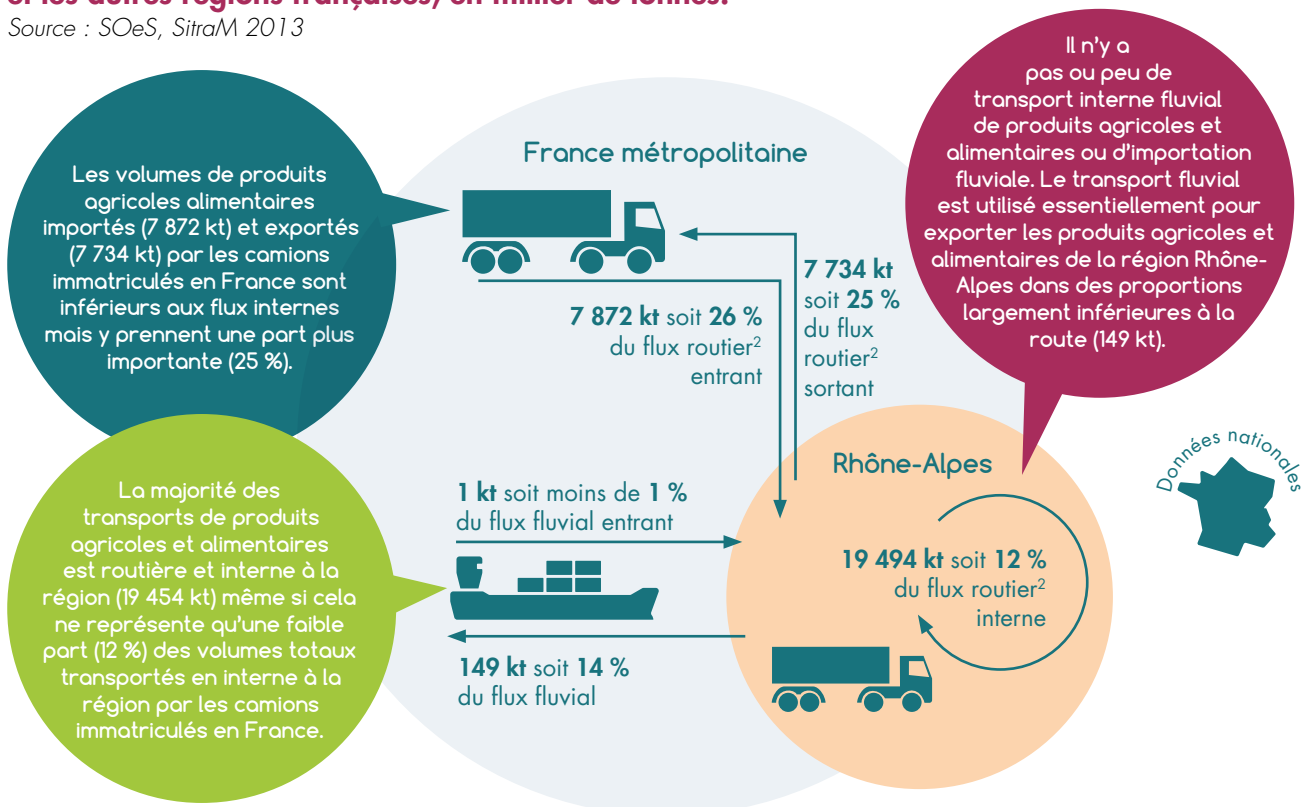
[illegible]
Source : SOeS, SitraM 2013

Les volumes de produits agricoles alimentaires importés (7 872 kt) et exportés (7 734 kt) par les camions immatriculés en France sont inférieurs aux flux internes mais y prennent une part plus importante (25 %).

France métropolitaine

7 872 kt soit 26 % du flux routier$^2$ entrant

7 734 kt soit 25 % du flux routier$^2$ sortant

Il n'y a pas ou peu de transport interne fluvial de produits agricoles et alimentaires ou d'importation fluviale. Le transport fluvial est utilisé essentiellement pour exporter les produits agricoles et alimentaires de la région Rhône-Alpes dans des proportions largement inférieures à la route (149 kt).

Données nationales

Rhône-Alpes

La majorité des transports de produits agricoles et alimentaires est routière et interne à la région (19 454 kt) même si cela ne représente qu'une faible part (12 %) des volumes totaux transportés en interne à la région par les camions immatriculés en France.

1 kt soit moins de 1 % du flux fluvial entrant

19 494 kt soit 12 % du flux routier$^2$ interne

149 kt soit 14 % du flux fluvial